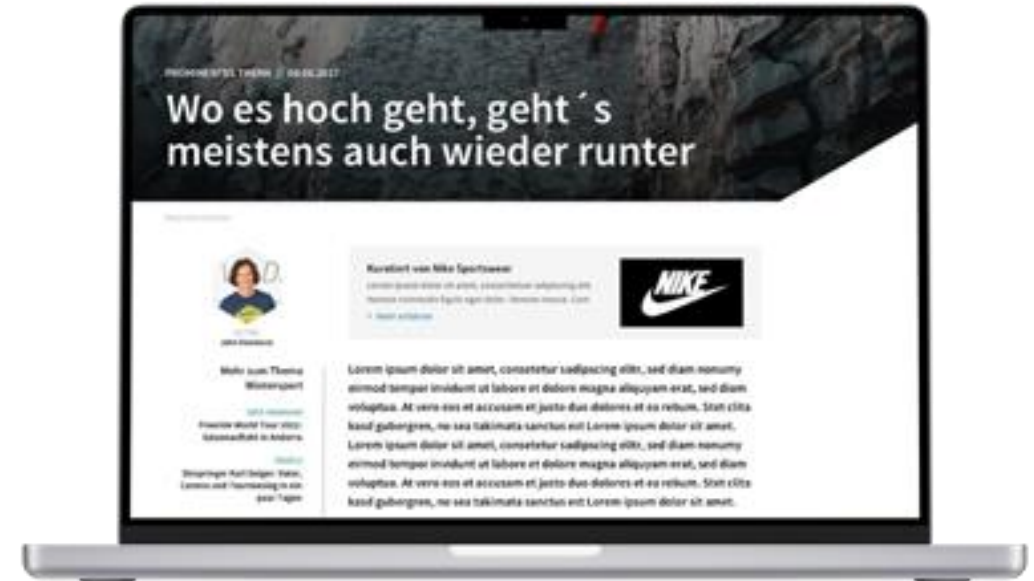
PROMINENTES THEMA // 06.06.2017

Wo es hoch geht, geht´s meistens auch wieder runter

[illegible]

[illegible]

Mehr zum Thema Wintersport

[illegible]
Freeride World Tour 2022: Saisonauftakt in Andorra

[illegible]
Skispringer Karl Geiger: Halat, Corona und Tournee­sieg in ein paar Tagen

Kuratiert von Nike Sportswear
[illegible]

NIKE

Lorem ipsum dolor sit amet, consetetur sadipscing elitr, sed diam nonumy eirmod tempor invidunt ut labore et dolore magna aliquyam erat, sed diam voluptua. At vero eos et accusam et justo duo dolores et ea rebum. Stet clita kasd gubergren, no sea takimata sanctus est Lorem ipsum dolor sit amet. Lorem ipsum dolor sit amet, consetetur sadipscing elitr, sed diam nonumy eirmod tempor invidunt ut labore et dolore magna aliquyam erat, sed diam voluptua. At vero eos et accusam et justo duo dolores et ea rebum. Stet clita kasd gubergren, no sea takimata sanctus est Lorem ipsum dolor sit amet.